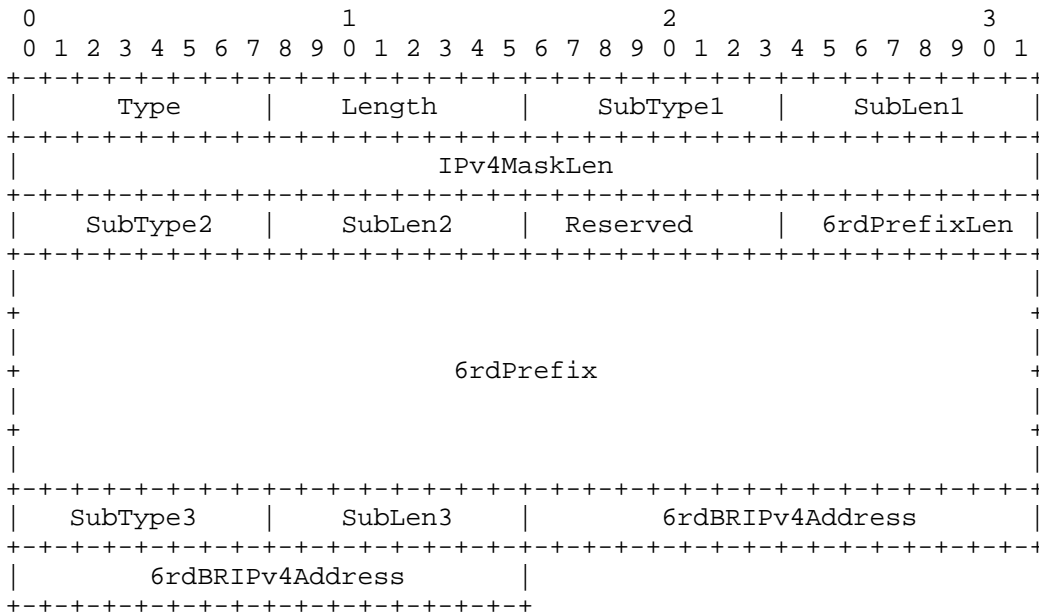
0 1 2 3
0 1 2 3 4 5 6 7 8 9 0 1 2 3 4 5 6 7 8 9 0 1 2 3 4 5 6 7 8 9 0 1

| Type | Length | SubType1 | SubLen1 |
|---|---|---|---|
| IPv4MaskLen | | | |
| SubType2 | SubLen2 | Reserved | 6rdPrefixLen |
| 6rdPrefix | | | |
| SubType3 | SubLen3 | 6rdBRIPv4Address | |
| 6rdBRIPv4Address | | | |